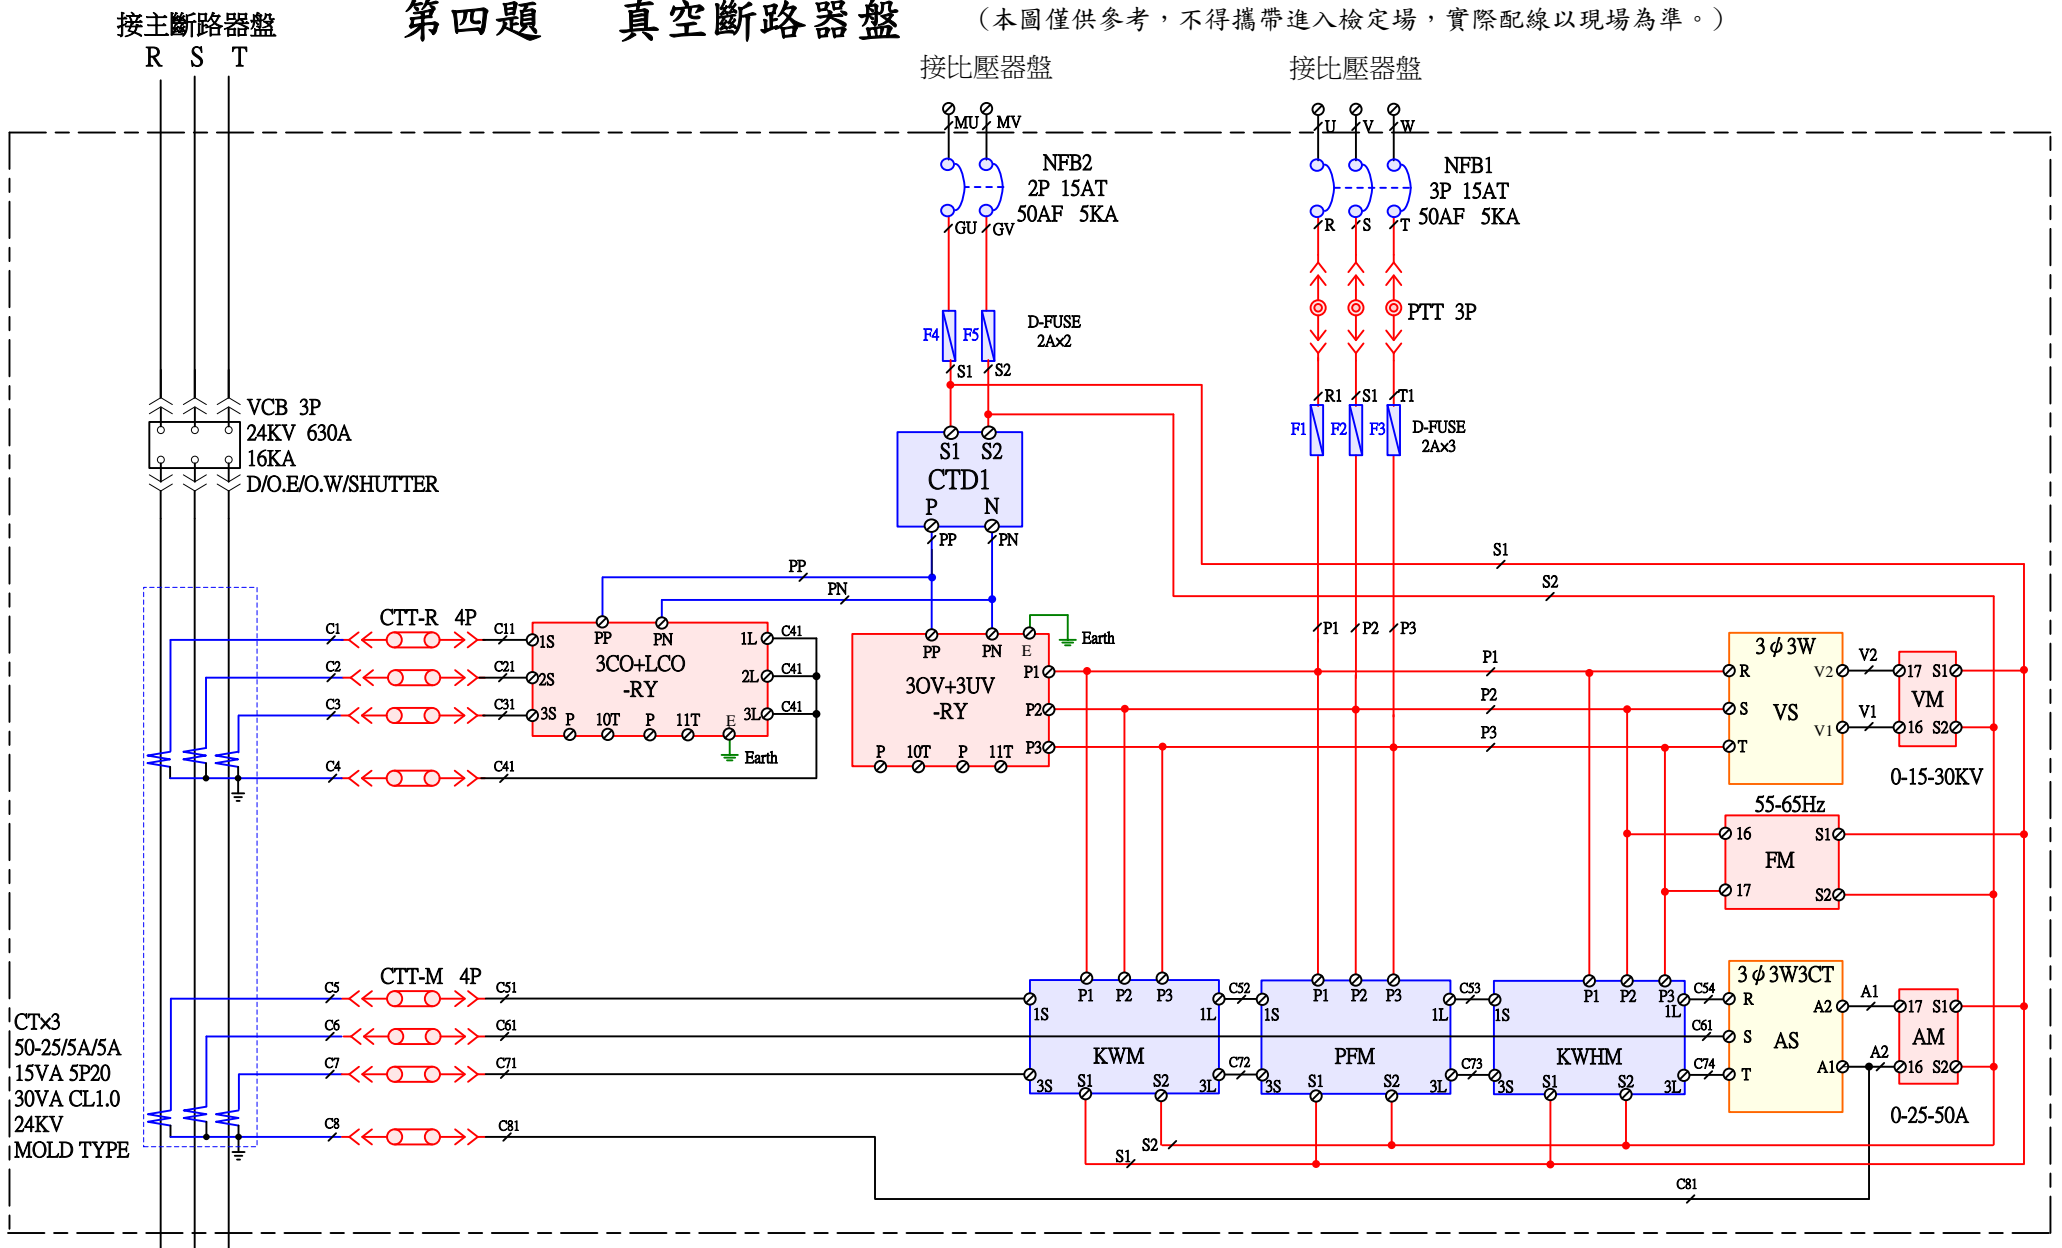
接主斷路器盤
R S T

第四題 真空斷路器盤 (本圖僅供參考，不得攜帶進入檢定場，實際配線以現場為準。)

接比壓器盤 接比壓器盤

MU MV
NFB2
2P 15AT
50AF 5KA
GU GV

U V W
NFB1
3P 15AT
50AF 5KA
R S T

F4 F5
D-FUSE
2A×2
S1 S2

PTT 3P

R1 S1 T1
F1 F2 F3
D-FUSE
2A×3

VCB 3P
24KV 630A
16KA
D/O.E/O.W/SHUTTER

S1 S2
CTD1
P N
PP PN

PP
PN

S1
S2

CTT-R 4P
C1 C11
C2 C21
C3 C31
C4 C41

1S PP PN 1L C41
3CO+LCO
-RY
2S 2L C41
3S P 10T P 11T E 3L C41
Earth

PP PN E
Earth
3OV+3UV
-RY
P1
P2
P3
P 10T P 11T

P1 P2 P3

P1
P2
P3

3$\phi$3W
R V2
S VS
T V1
V2
V1
17 S1
VM
16 S2
0-15-30KV

55-65Hz
16 S1
FM
17 S2

CTT-M 4P
C5 C51
C6 C61
C7 C71
C8 C81

P1 P2 P3
1S 1L
KWM
3S S1 S2 3L
C52
C72
P1 P2 P3
1S 1L
PFM
3S S1 S2 3L
C53
C73
P1 P2 P3
1S 1L
KWHM
3S S1 S2 3L
C54
C61
C74

3$\phi$3W3CT
R A2
S AS
T A1
A1
A2
17 S1
AM
16 S2
0-25-50A

S1
S2
C81

CT×3
50-25/5A/5A
15VA 5P20
30VA CL1.0
24KV
MOLD TYPE